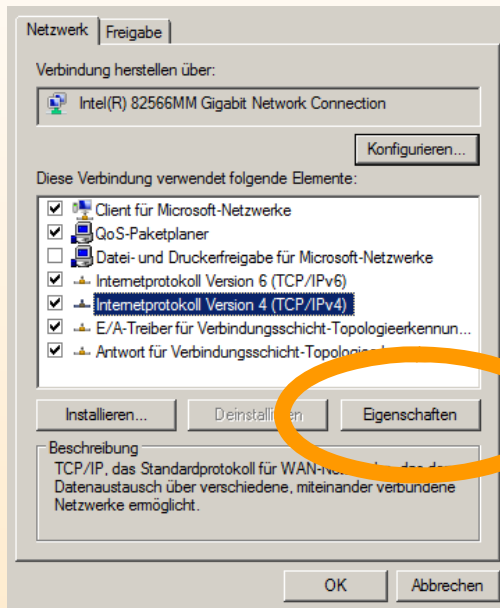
Netzwerk | Freigabe

Verbindung herstellen über:

Intel(R) 82566MM Gigabit Network Connection

Konfigurieren...

Diese Verbindung verwendet folgende Elemente:

Client für Microsoft-Netzwerke
QoS-Paketplaner
Datei- und Druckerfreigabe für Microsoft-Netzwerke
Internetprotokoll Version 6 (TCP/IPv6)
Internetprotokoll Version 4 (TCP/IPv4)
E/A-Treiber für Verbindungsschicht-Topologieerkennun...
Antwort für Verbindungsschicht-Topologie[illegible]

Installieren... | Deinstalli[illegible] | Eigenschaften

Beschreibung
TCP/IP, das Standardprotokoll für WAN-Ne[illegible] das de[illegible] Datenaustausch über verschiedene, miteinander verbundene Netzwerke ermöglicht.

OK | Abbrechen